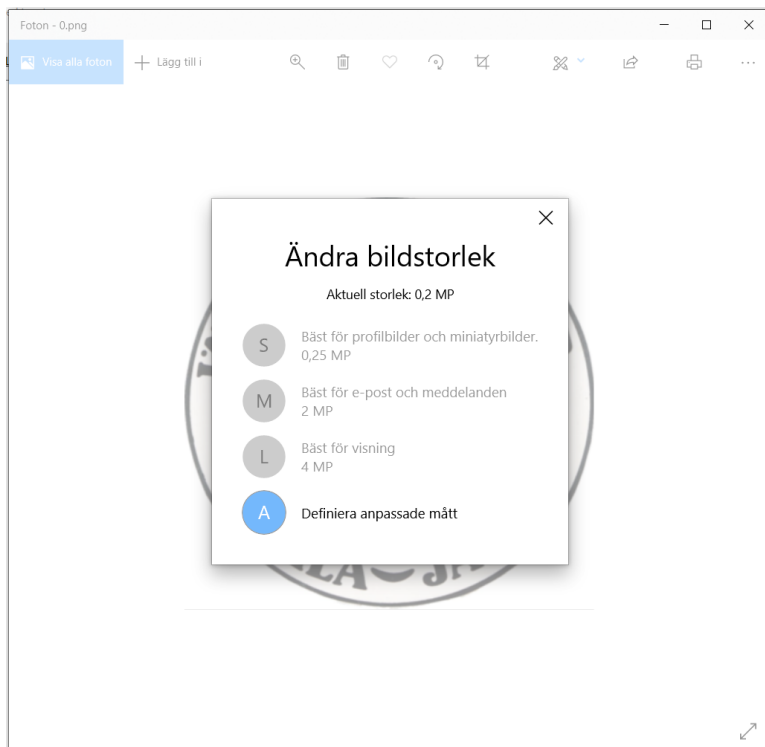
Foton - 0.png

Visa alla foton

Lägg till i

Ändra bildstorlek

Aktuell storlek: 0,2 MP

S
Bäst för profilbilder och miniatyrbilder.
0,25 MP

M
Bäst för e-post och meddelanden
2 MP

L
Bäst för visning
4 MP

A
Definiera anpassade mått